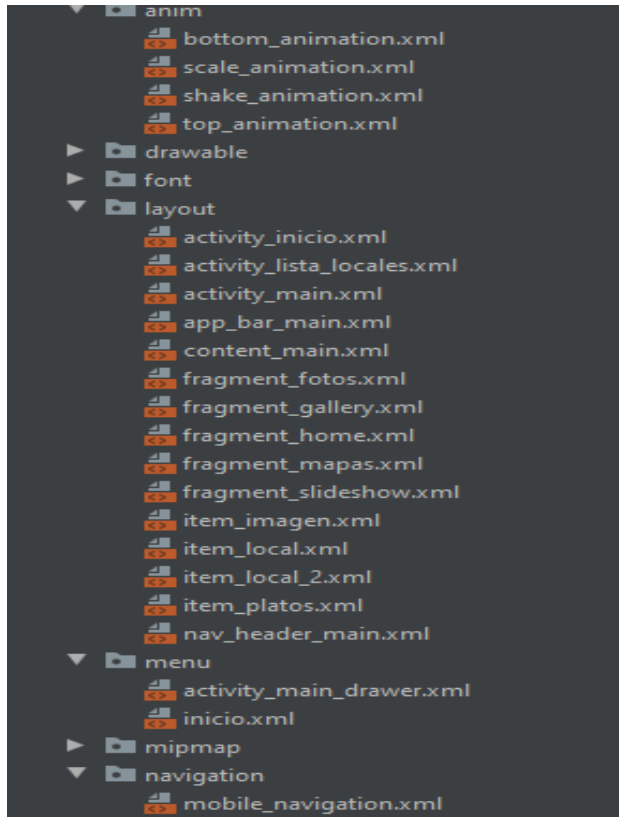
anim
bottom_animation.xml
scale_animation.xml
shake_animation.xml
top_animation.xml
drawable
font
layout
activity_inicio.xml
activity_lista_locales.xml
activity_main.xml
app_bar_main.xml
content_main.xml
fragment_fotos.xml
fragment_gallery.xml
fragment_home.xml
fragment_mapas.xml
fragment_slideshow.xml
item_imagen.xml
item_local.xml
item_local_2.xml
item_platos.xml
nav_header_main.xml
menu
activity_main_drawer.xml
inicio.xml
mipmap
navigation
mobile_navigation.xml